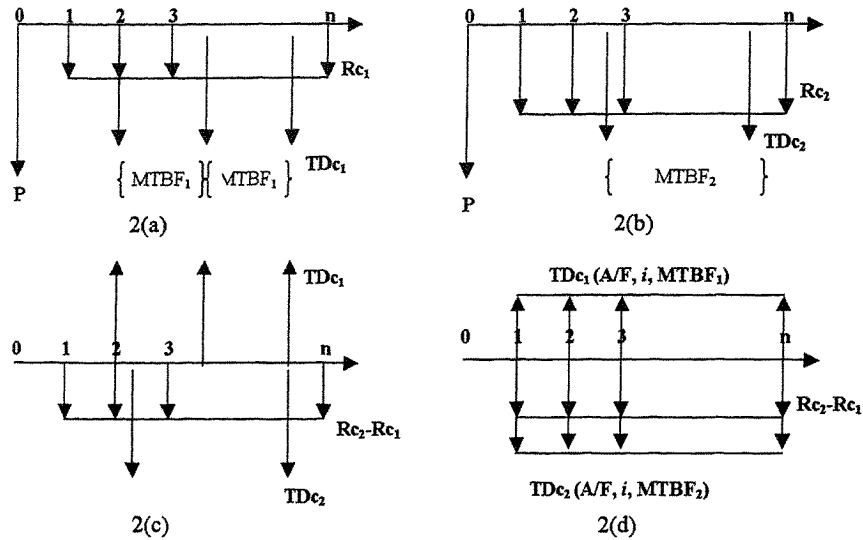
0 1 2 3 n

$Rc_1$

P

{ $MTBF_1$ }{ $MTBF_1$ } $TDc_1$

2(a)

0 1 2 3 n

$Rc_2$

$TDc_2$

P

{ $MTBF_2$ }

2(b)

$TDc_1$

0 1 2 3 n

$Rc_2$-$Rc_1$

$TDc_2$

2(c)

$TDc_1$ (A/F, $i$, $MTBF_1$)

0 1 2 3 n

$Rc_2$-$Rc_1$

$TDc_2$ (A/F, $i$, $MTBF_2$)

2(d)